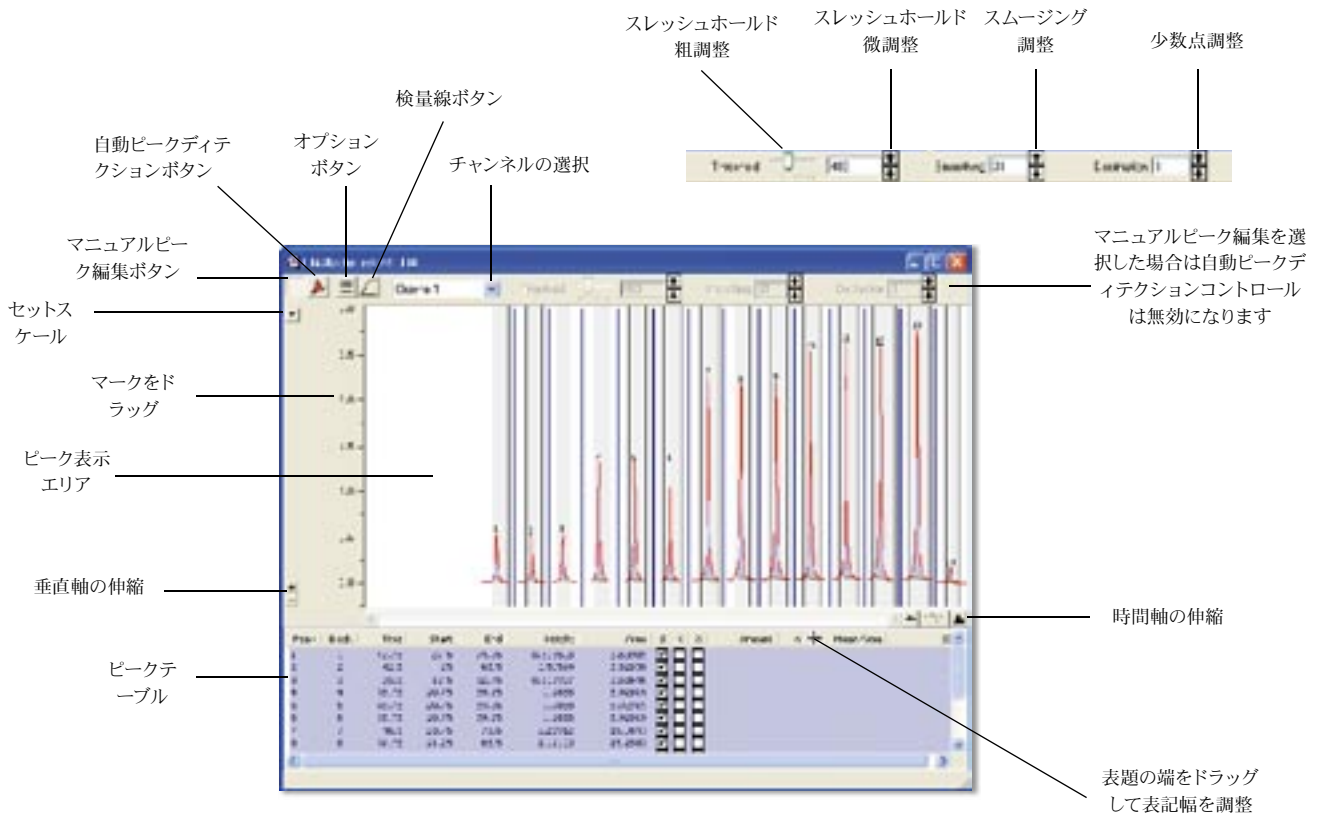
スレッシュホールド粗調整

スレッシュホールド微調整

スムージング調整

少数点調整

Threshold

Smoothing

Decimals

検量線ボタン

自動ピークディテクションボタン

オプションボタン

チャンネルの選択

マニュアルピーク編集ボタン

マニュアルピーク編集を選択した場合は自動ピークディテクションコントロールは無効になります

Channel 1

セットスケール

マークをドラッグ

ピーク表示エリア

垂直軸の伸縮

時間軸の伸縮

ピークテーブル

表題の端をドラッグして表記幅を調整

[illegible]